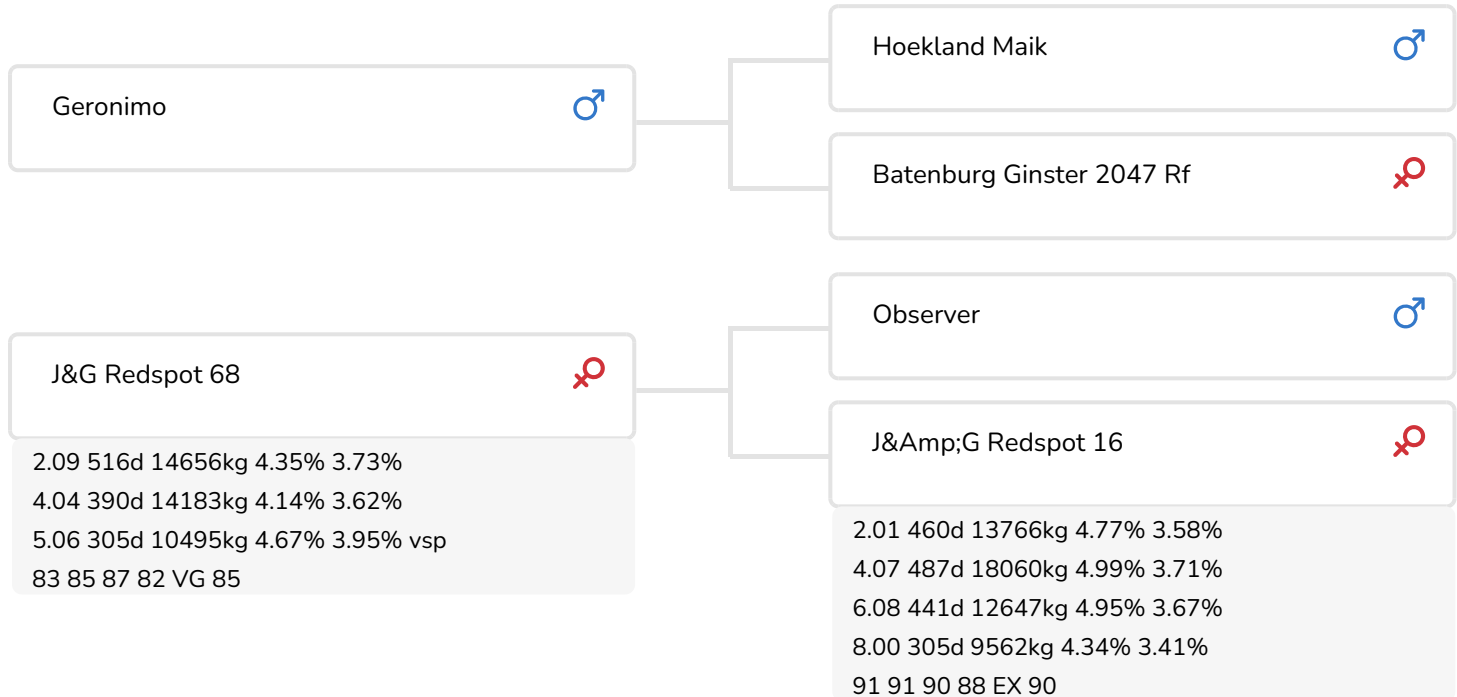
Geronimo ♂

Hoekland Maik ♂

Batenburg Ginster 2047 Rf ♀

J&G Redspot 68 ♀

2.09 516d 14656kg 4.35% 3.73%
4.04 390d 14183kg 4.14% 3.62%
5.06 305d 10495kg 4.67% 3.95% vsp
83 85 87 82 VG 85

Observer ♂

J&Amp;G Redspot 16 ♀

2.01 460d 13766kg 4.77% 3.58%
4.07 487d 18060kg 4.99% 3.71%
6.08 441d 12647kg 4.95% 3.67%
8.00 305d 9562kg 4.34% 3.41%
91 91 90 88 EX 90